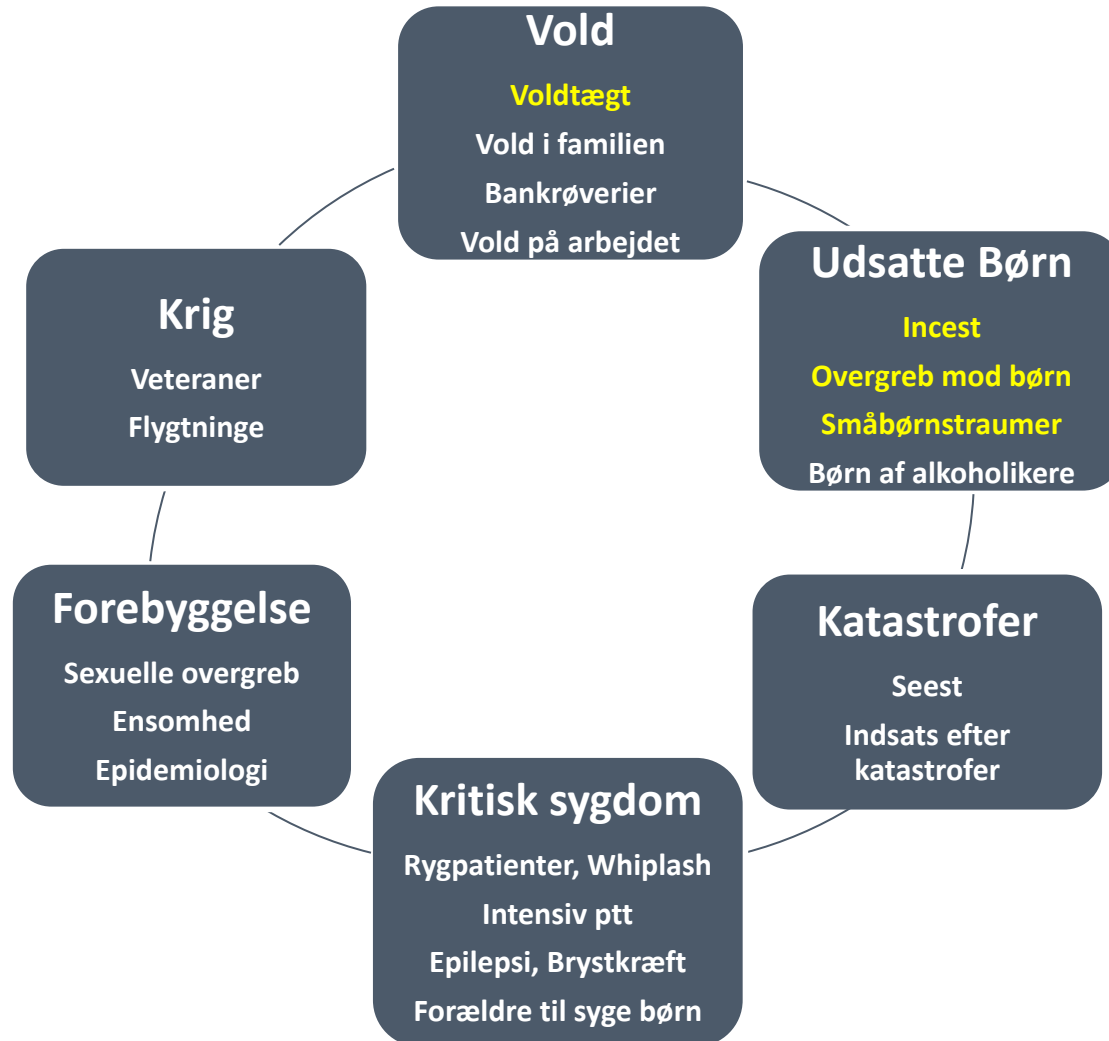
Vold
Voldtægt
Vold i familien
Bankrøverier
Vold på arbejdet

Udsatte Børn
Incest
Overgreb mod børn
Småbørnstraumer
Børn af alkoholikere

Katastrofer
Seest
Indsats efter katastrofer

Kritisk sygdom
Rygpatienter, Whiplash
Intensiv ptt
Epilepsi, Brystkræft
Forældre til syge børn

Forebyggelse
Sexuelle overgreb
Ensomhed
Epidemiologi

Krig
Veteraner
Flygtninge